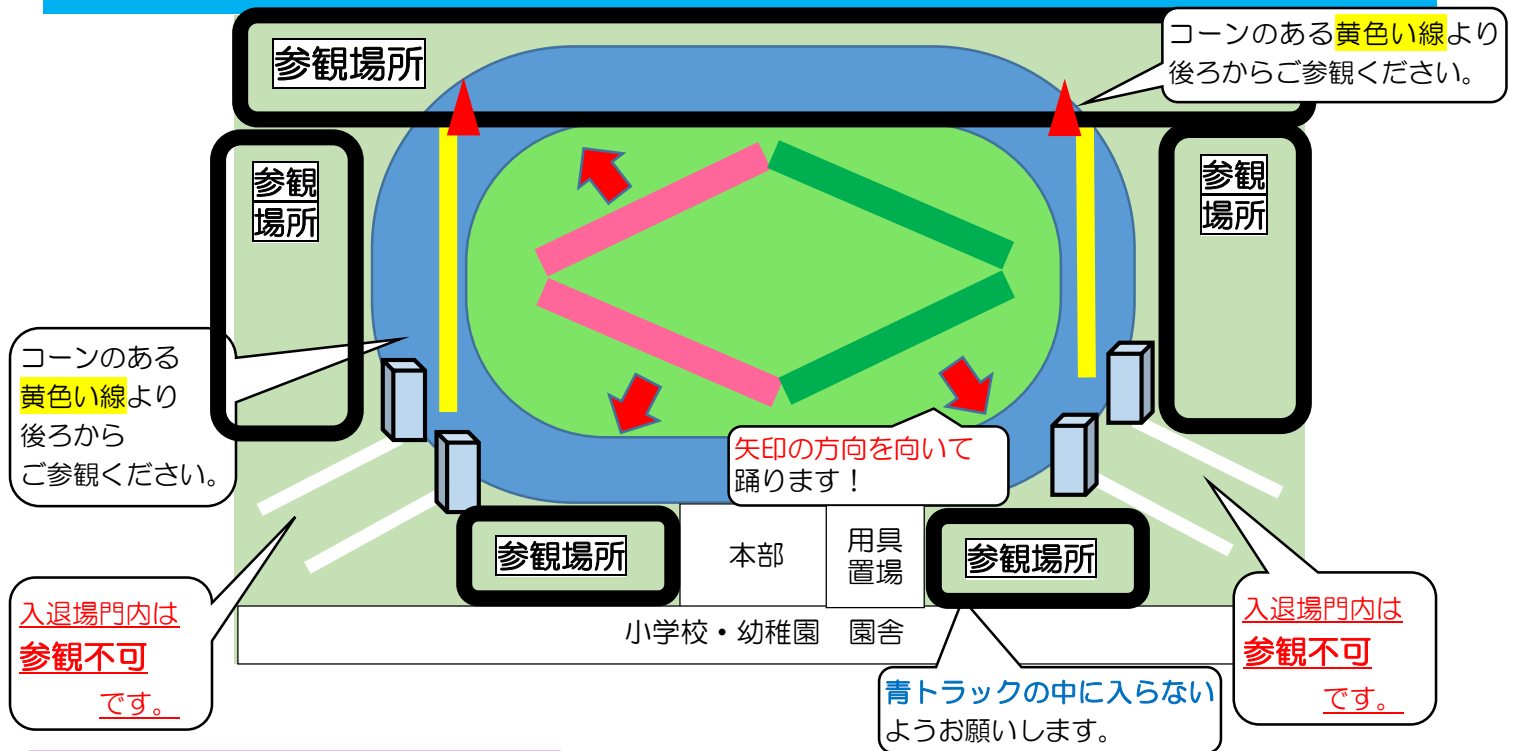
参観場所

コーンのある黄色い線より後ろからご参観ください。

参観場所

参観場所

コーンのある黄色い線より後ろからご参観ください。

矢印の方向を向いて踊ります！

参観場所

本部

用具置場

参観場所

小学校・幼稚園　園舎

入退場門内は参観不可です。

青トラックの中に入らないようお願いします。

入退場門内は参観不可です。